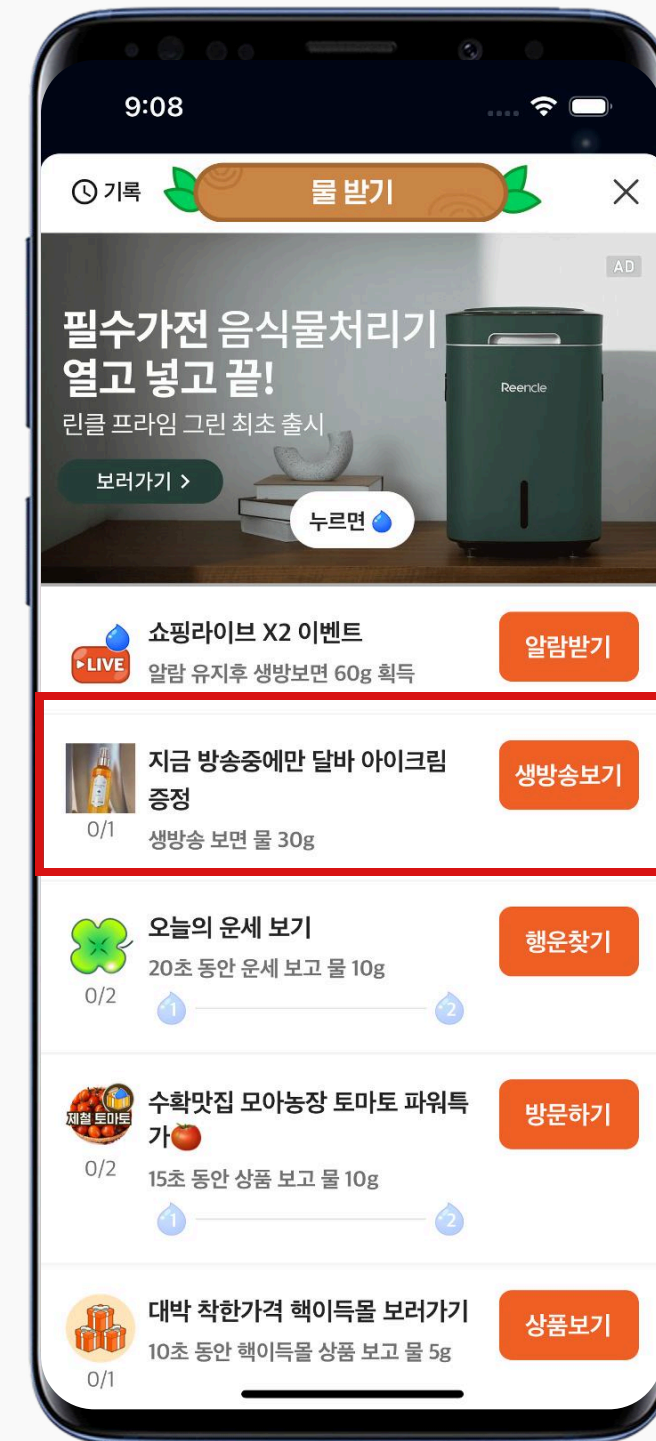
9:08

기록 물 받기 ×

AD

필수가전 음식물처리기
열고 넣고 끝!
린클 프라임 그린 최초 출시

Reencle

보러가기 >

누르면

LIVE
쇼핑라이브 X2 이벤트
알람 유지후 생방보면 60g 획득
알람받기

지금 방송중에만 달바 아이크림 증정
0/1
생방송 보면 물 30g
생방송보기

오늘의 운세 보기
0/2
20초 동안 운세 보고 물 10g
1 2
행운찾기

제철 토마토
수확맛집 모아농장 토마토 파워특가
0/2
15초 동안 상품 보고 물 10g
1 2
방문하기

대박 착한가격 핵이득몰 보러가기
10초 동안 핵이득몰 상품 보고 물 5g
0/1
상품보기